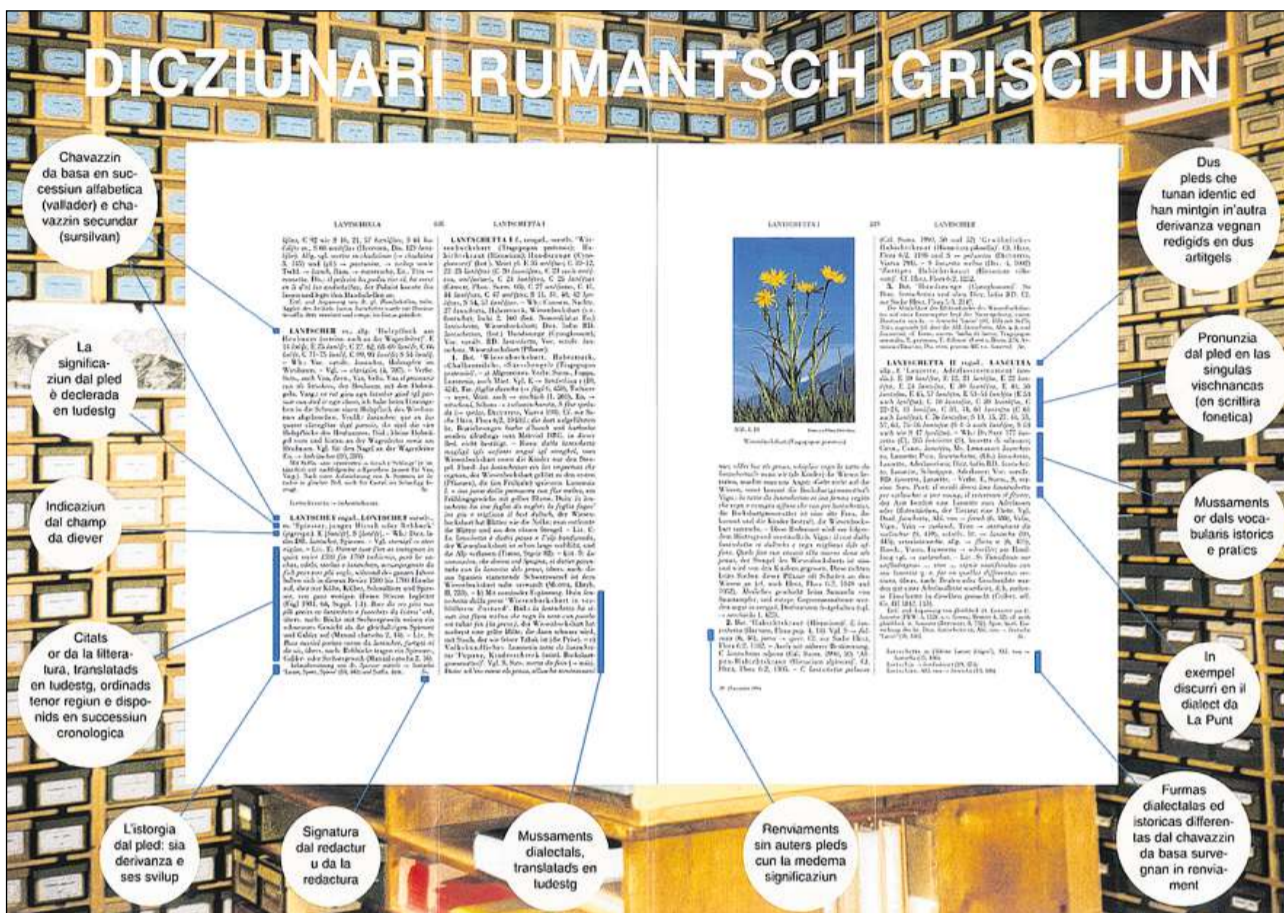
DICZIUNARI RUMANTSCH GRISCHUN

Chavazzin da basa en successiun alfabetica (vallader) e chavazzin secundar (sursilvan)

La significaziun dal pled è declerada en tudestg

Indicaziun dal champ da diever

Citats or da la litteratura, translatads en tudestg, ordinads tenor regiun e disponids en successiun cronologica

L'istorgia dal pled: sia derivanza e ses svilup

Signatura dal redactur u da la redactura

Mussaments dialectals, translatads en tudestg

Renviaments sin auters pleds cun la medema significaziun

Dus pleds che tunan identic ed han mintgin in'autra derivanza vegnan redigids en dus artitgels

Pronunzia dal pled en las singulas vischnancas (en scrittira fonetica)

Mussaments or dals vocabularis istorics e pratics

In exempel discurri en il dialect da La Punt

Furmas dialectalas ed istoricas differentas dal chavazzin da basa survegnan in renviament

LANTSCHELLA 436 LANTSCHETTA I

LANTSCHETTA I 437 LANTSCHER

LANTSCHER

LANTSCHETTA I

LANTSCHETTA II engad., LANCUTTA

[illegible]